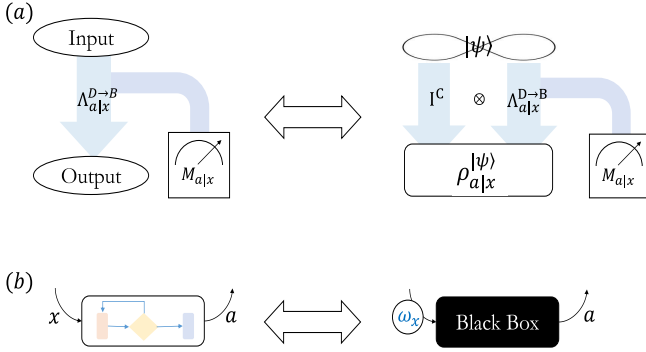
$(a)$

Input

$\Lambda_{a|x}^{D\to B}$

Output

$M_{a|x}$

$|\psi\rangle$

$I^C$

$\otimes$

$\Lambda_{a|x}^{D\to B}$

$\rho_{a|x}^{|\psi\rangle}$

$M_{a|x}$

$(b)$

$x$

$a$

$\omega_x$

Black Box

$a$